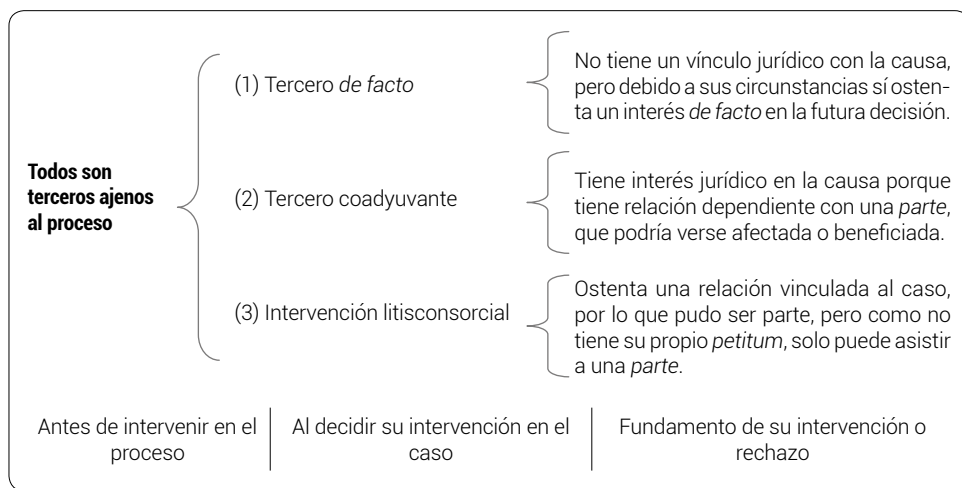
Todos son terceros ajenos al proceso

(1) Tercero *de facto*

No tiene un vínculo jurídico con la causa, pero debido a sus circunstancias sí ostenta un interés *de facto* en la futura decisión.

(2) Tercero coadyuvante

Tiene interés jurídico en la causa porque tiene relación dependiente con una *parte*, que podría verse afectada o beneficiada.

(3) Intervención litisconsorcial

Ostenta una relación vinculada al caso, por lo que pudo ser parte, pero como no tiene su propio *petitum*, solo puede asistir a una *parte*.

Antes de intervenir en el proceso

Al decidir su intervención en el caso

Fundamento de su intervención o rechazo